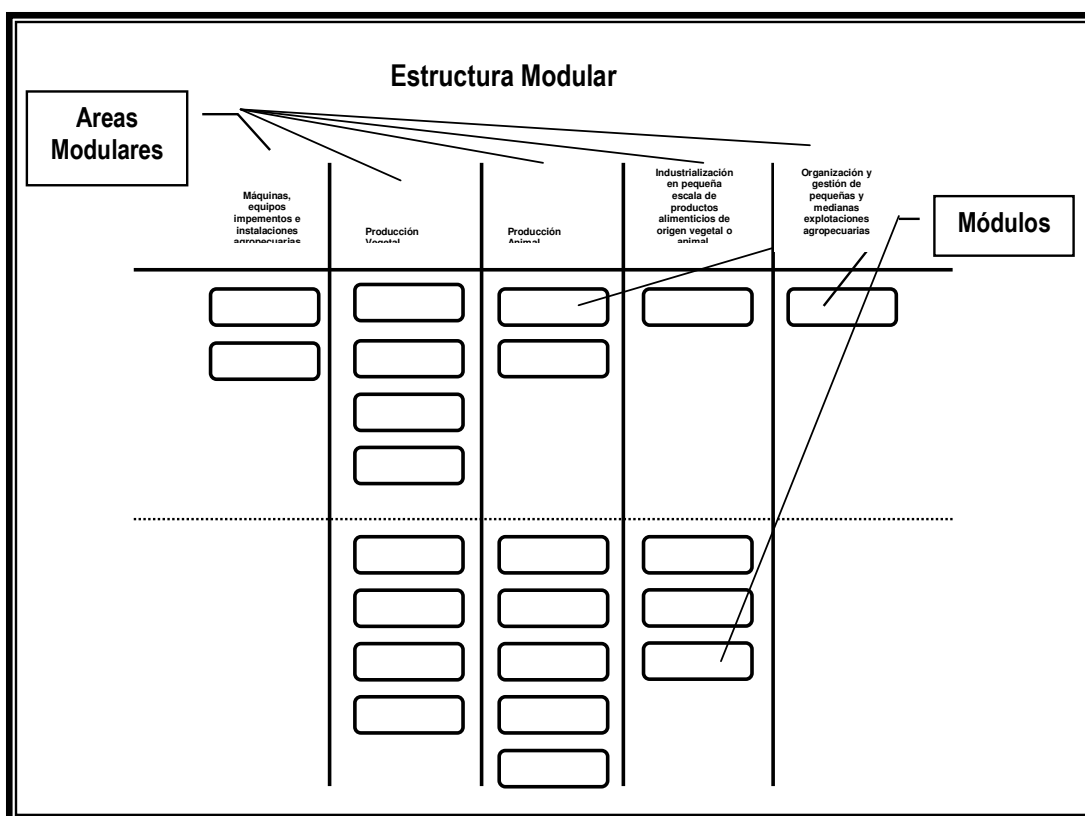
Estructura Modular

Areas Modulares

Máquinas, equipos impementos e instalaciones agropecuarias

Producción Vegetal

Producción Animal

Industrialización en pequeña escala de productos alimenticios de origen vegetal o animal

Organización y gestión de pequeñas y medianas explotaciones agropecuarias

Módulos